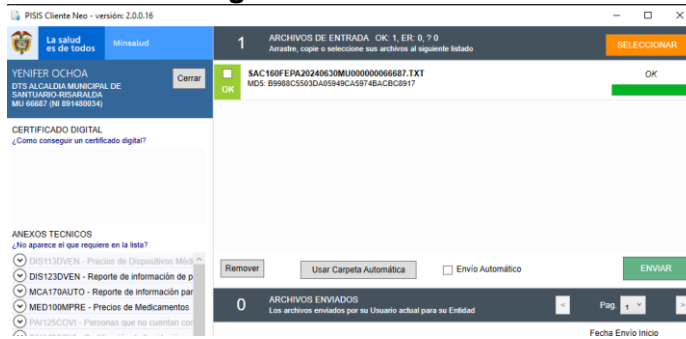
PISIS Cliente Neo - versión: 2.0.0.16

La salud es de todos   Minsalud

YENIFER OCHOA
DTS ALCALDIA MUNICIPAL DE SANTUARIO-RISARALDA
MU 66687 (NI 891480034)

Cerrar

CERTIFICADO DIGITAL
¿Como conseguir un certificado digital?

ANEXOS TECNICOS
¿No aparece el que requiere en la lista?

DIS113DVEN - Precios de Dispositivos Médi
DIS123DVEN - Reporte de información de p
MCA170AUTO - Reporte de información par
MED100MPRE - Precios de Medicamentos
PAI125COVI - Personas que no cuentan con
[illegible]

1   ARCHIVOS DE ENTRADA OK: 1, ER: 0, ? 0
Arrastre, copie o seleccione sus archivos al siguiente listado

SELECCIONAR

OK
SAC160FEPA20240630MU000000066687.TXT
MD5: B9988C5503DA05949CA5974BACBC8917
OK

Remover   Usar Carpeta Automática   Envío Automático   ENVIAR

0   ARCHIVOS ENVIADOS
Los archivos enviados por su Usuario actual para su Entidad

<   Pag. 1   >

Fecha Envío Inicio